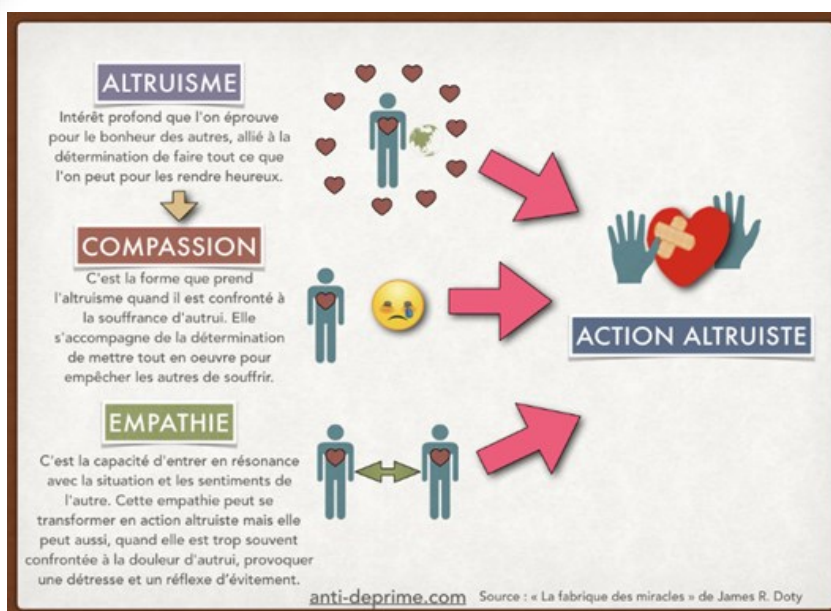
ALTRUISME

Intérêt profond que l'on éprouve pour le bonheur des autres, allié à la détermination de faire tout ce que l'on peut pour les rendre heureux.

COMPASSION

C'est la forme que prend l'altruisme quand il est confronté à la souffrance d'autrui. Elle s'accompagne de la détermination de mettre tout en oeuvre pour empêcher les autres de souffrir.

EMPATHIE

C'est la capacité d'entrer en résonance avec la situation et les sentiments de l'autre. Cette empathie peut se transformer en action altruiste mais elle peut aussi, quand elle est trop souvent confrontée à la douleur d'autrui, provoquer une détresse et un réflexe d'évitement.

ACTION ALTRUISTE

anti-deprime.com Source : « La fabrique des miracles » de James R. Doty